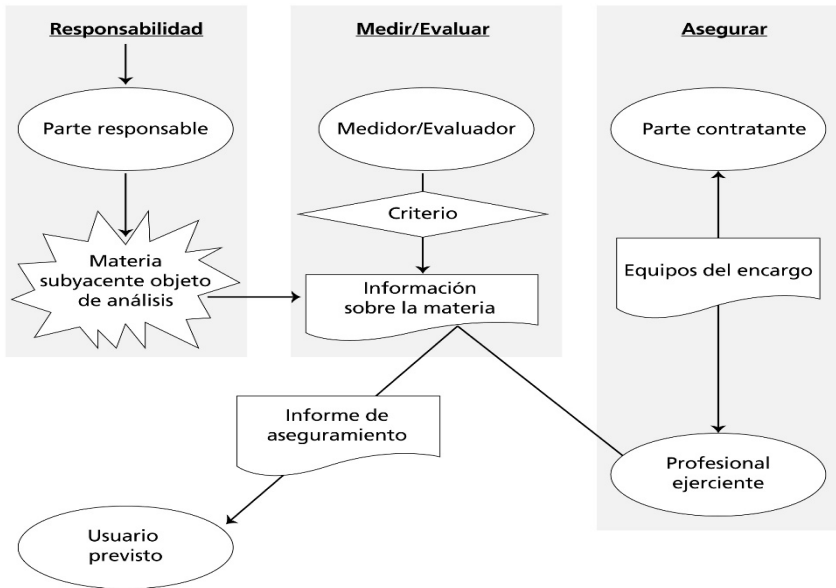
Responsabilidad

Parte responsable

Materia subyacente objeto de análisis

Medir/Evaluar

Medidor/Evaluador

Criterio

Información sobre la materia

Asegurar

Parte contratante

Equipos del encargo

Profesional ejerciente

Informe de aseguramiento

Usuario previsto